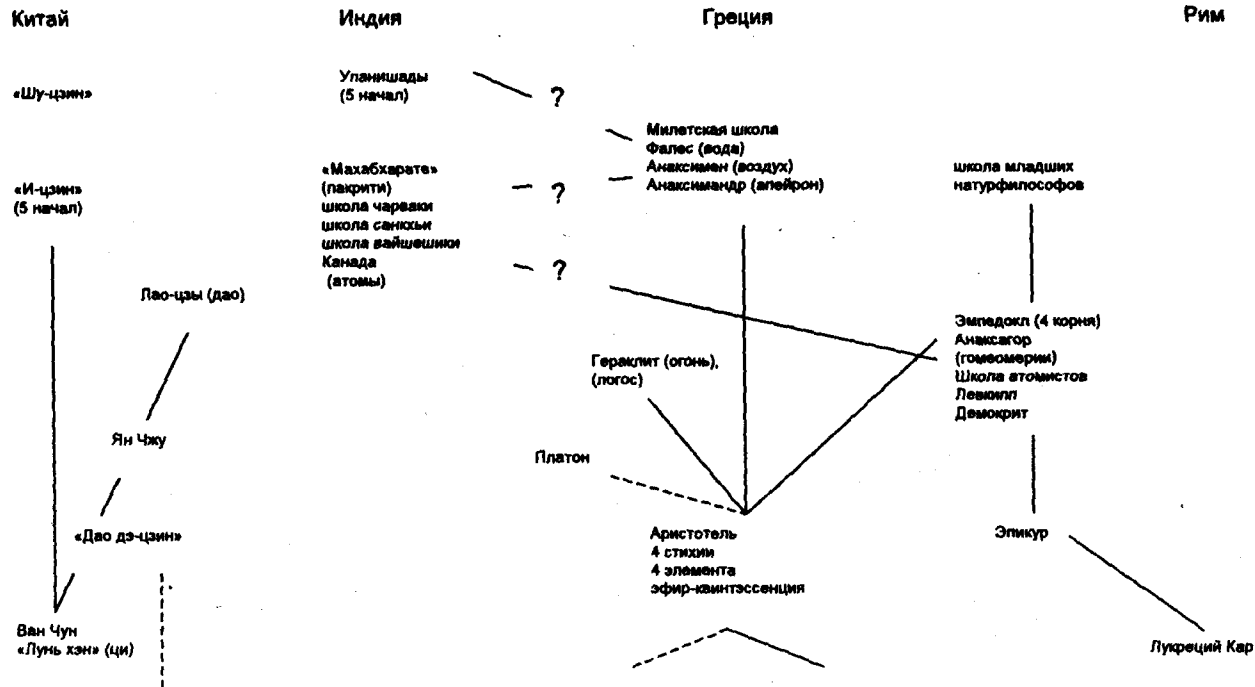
Китай

«Шу-цзин»

«И-цзин»
(5 начал)

Лао-цзы (дао)

Ян Чжу

«Дао дэ-цзин»

Ван Чун
«Лунь хэн» (ци)

Индия

Упанишады
(5 начал)

«Махабхарата»
(пакрити)
школа чарваки
школа санкхьи
школа вайшешики
Канада
(атомы)

?

?

?

Греция

Милетская школа
Фалес (вода)
Анаксимен (воздух)
Анаксимандр (апейрон)

Гераклит (огонь),
(логос)

Платон

Аристотель
4 стихии
4 элемента
эфир-квинтэссенция

школа младших
натурфилософов

Эмпедокл (4 корня)
Анаксагор
(гомеомерии)
Школа атомистов
Левкипп
Демокрит

Эпикур

Рим

Лукреций Кар